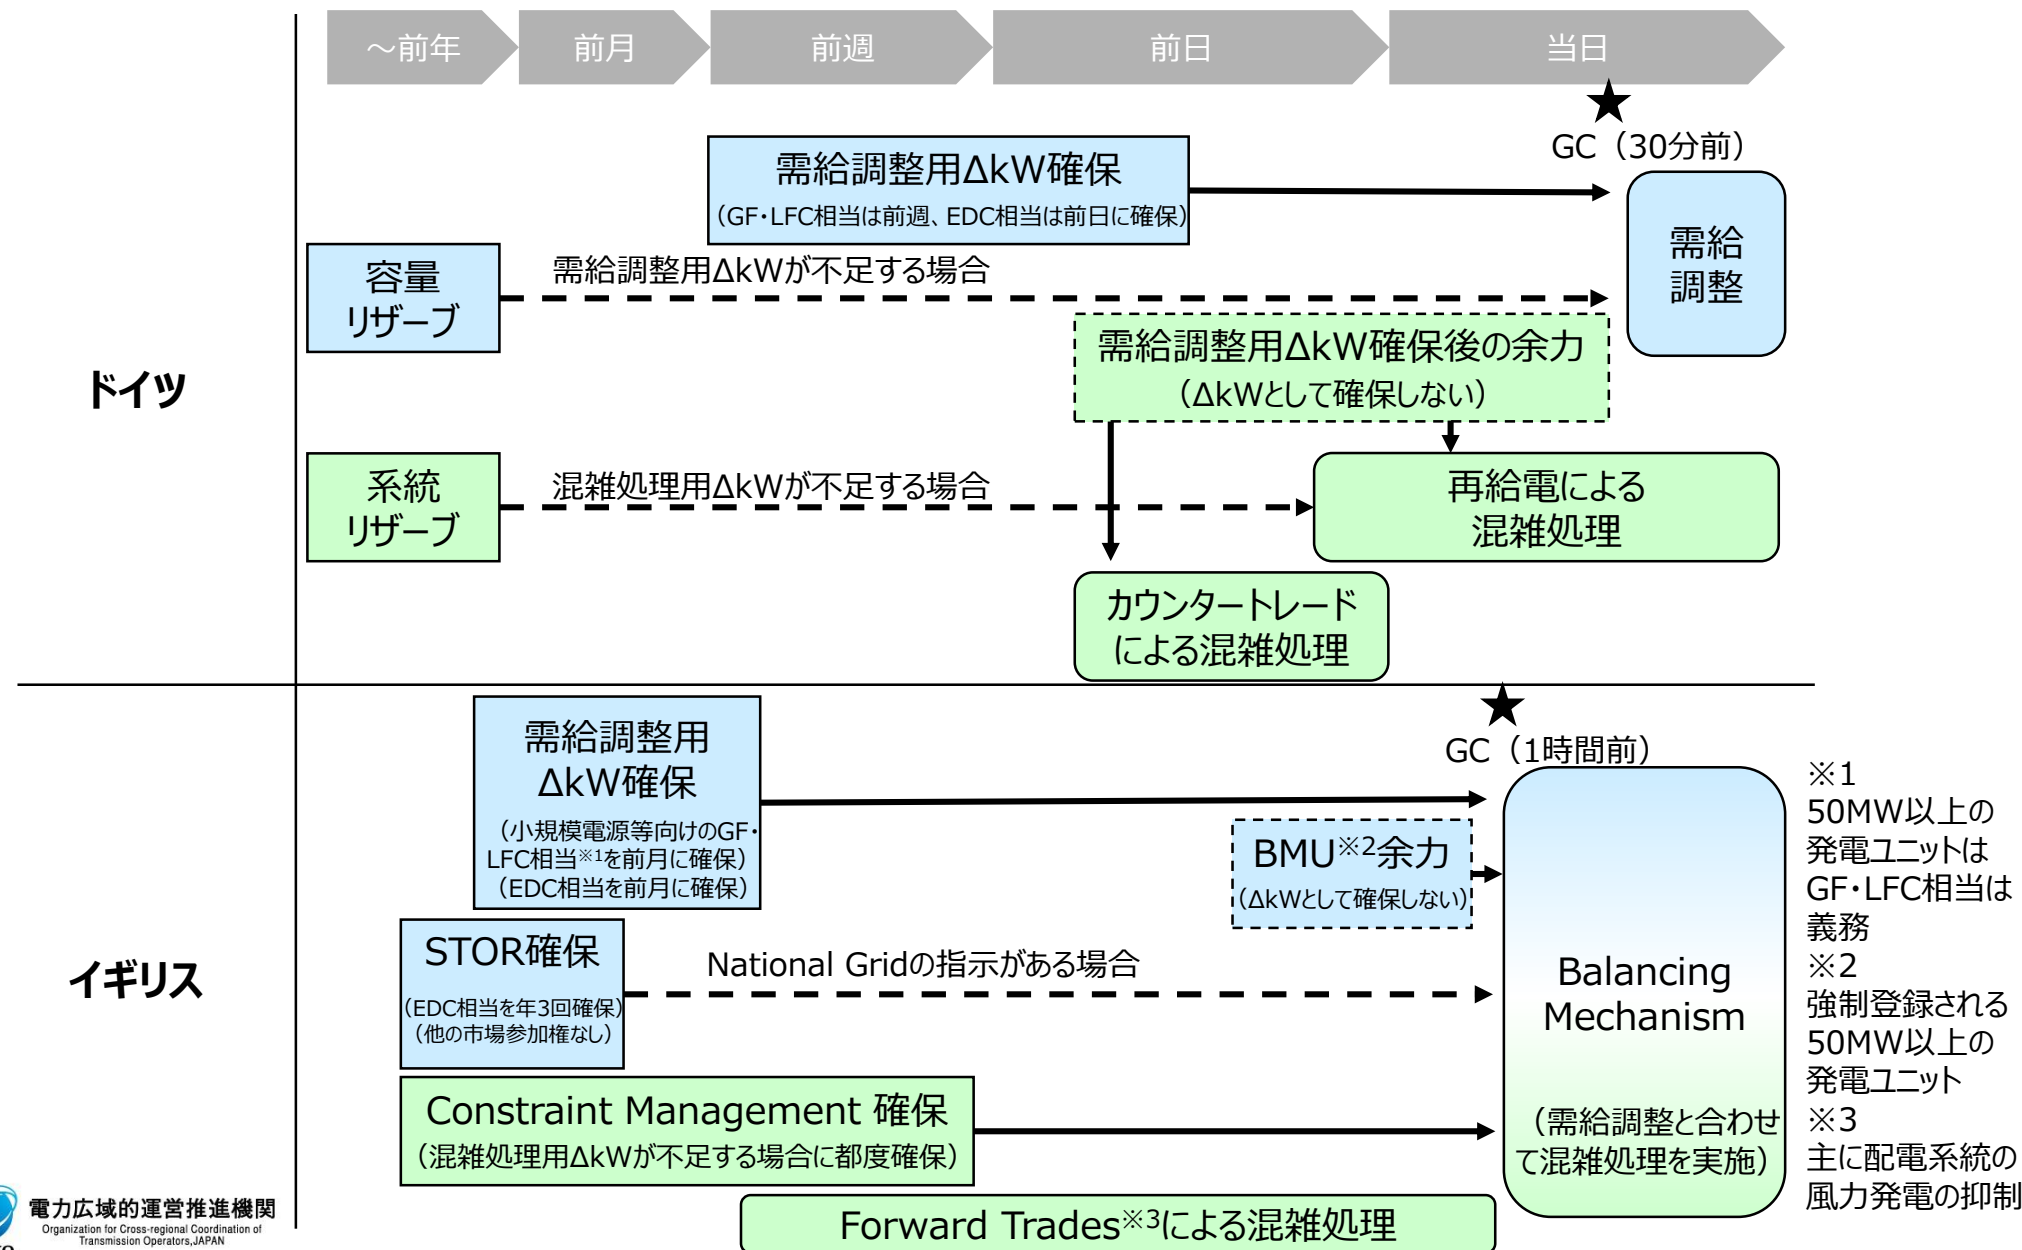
～前年 前月 前週 前日 当日

★
GC（30分前）

需給調整用ΔkW確保
（GF・LFC相当は前週、EDC相当は前日に確保）

需給調整

容量リザーブ

需給調整用ΔkWが不足する場合

需給調整用ΔkW確保後の余力
（ΔkWとして確保しない）

ドイツ

系統リザーブ

混雑処理用ΔkWが不足する場合

再給電による混雑処理

カウンタートレードによる混雑処理

★
GC（1時間前）

需給調整用ΔkW確保
（小規模電源等向けのGF・LFC相当$^{※1}$を前月に確保）
（EDC相当を前月に確保）

BMU$^{※2}$余力
（ΔkWとして確保しない）

イギリス

STOR確保
（EDC相当を年3回確保）
（他の市場参加権なし）

National Gridの指示がある場合

Balancing Mechanism

（需給調整と合わせて混雑処理を実施）

Constraint Management 確保
（混雑処理用ΔkWが不足する場合に都度確保）

Forward Trades$^{※3}$による混雑処理

※1
50MW以上の発電ユニットはGF・LFC相当は義務
※2
強制登録される50MW以上の発電ユニット
※3
主に配電系統の風力発電の抑制

電力広域的運営推進機関
Organization for Cross-regional Coordination of Transmission Operators,JAPAN